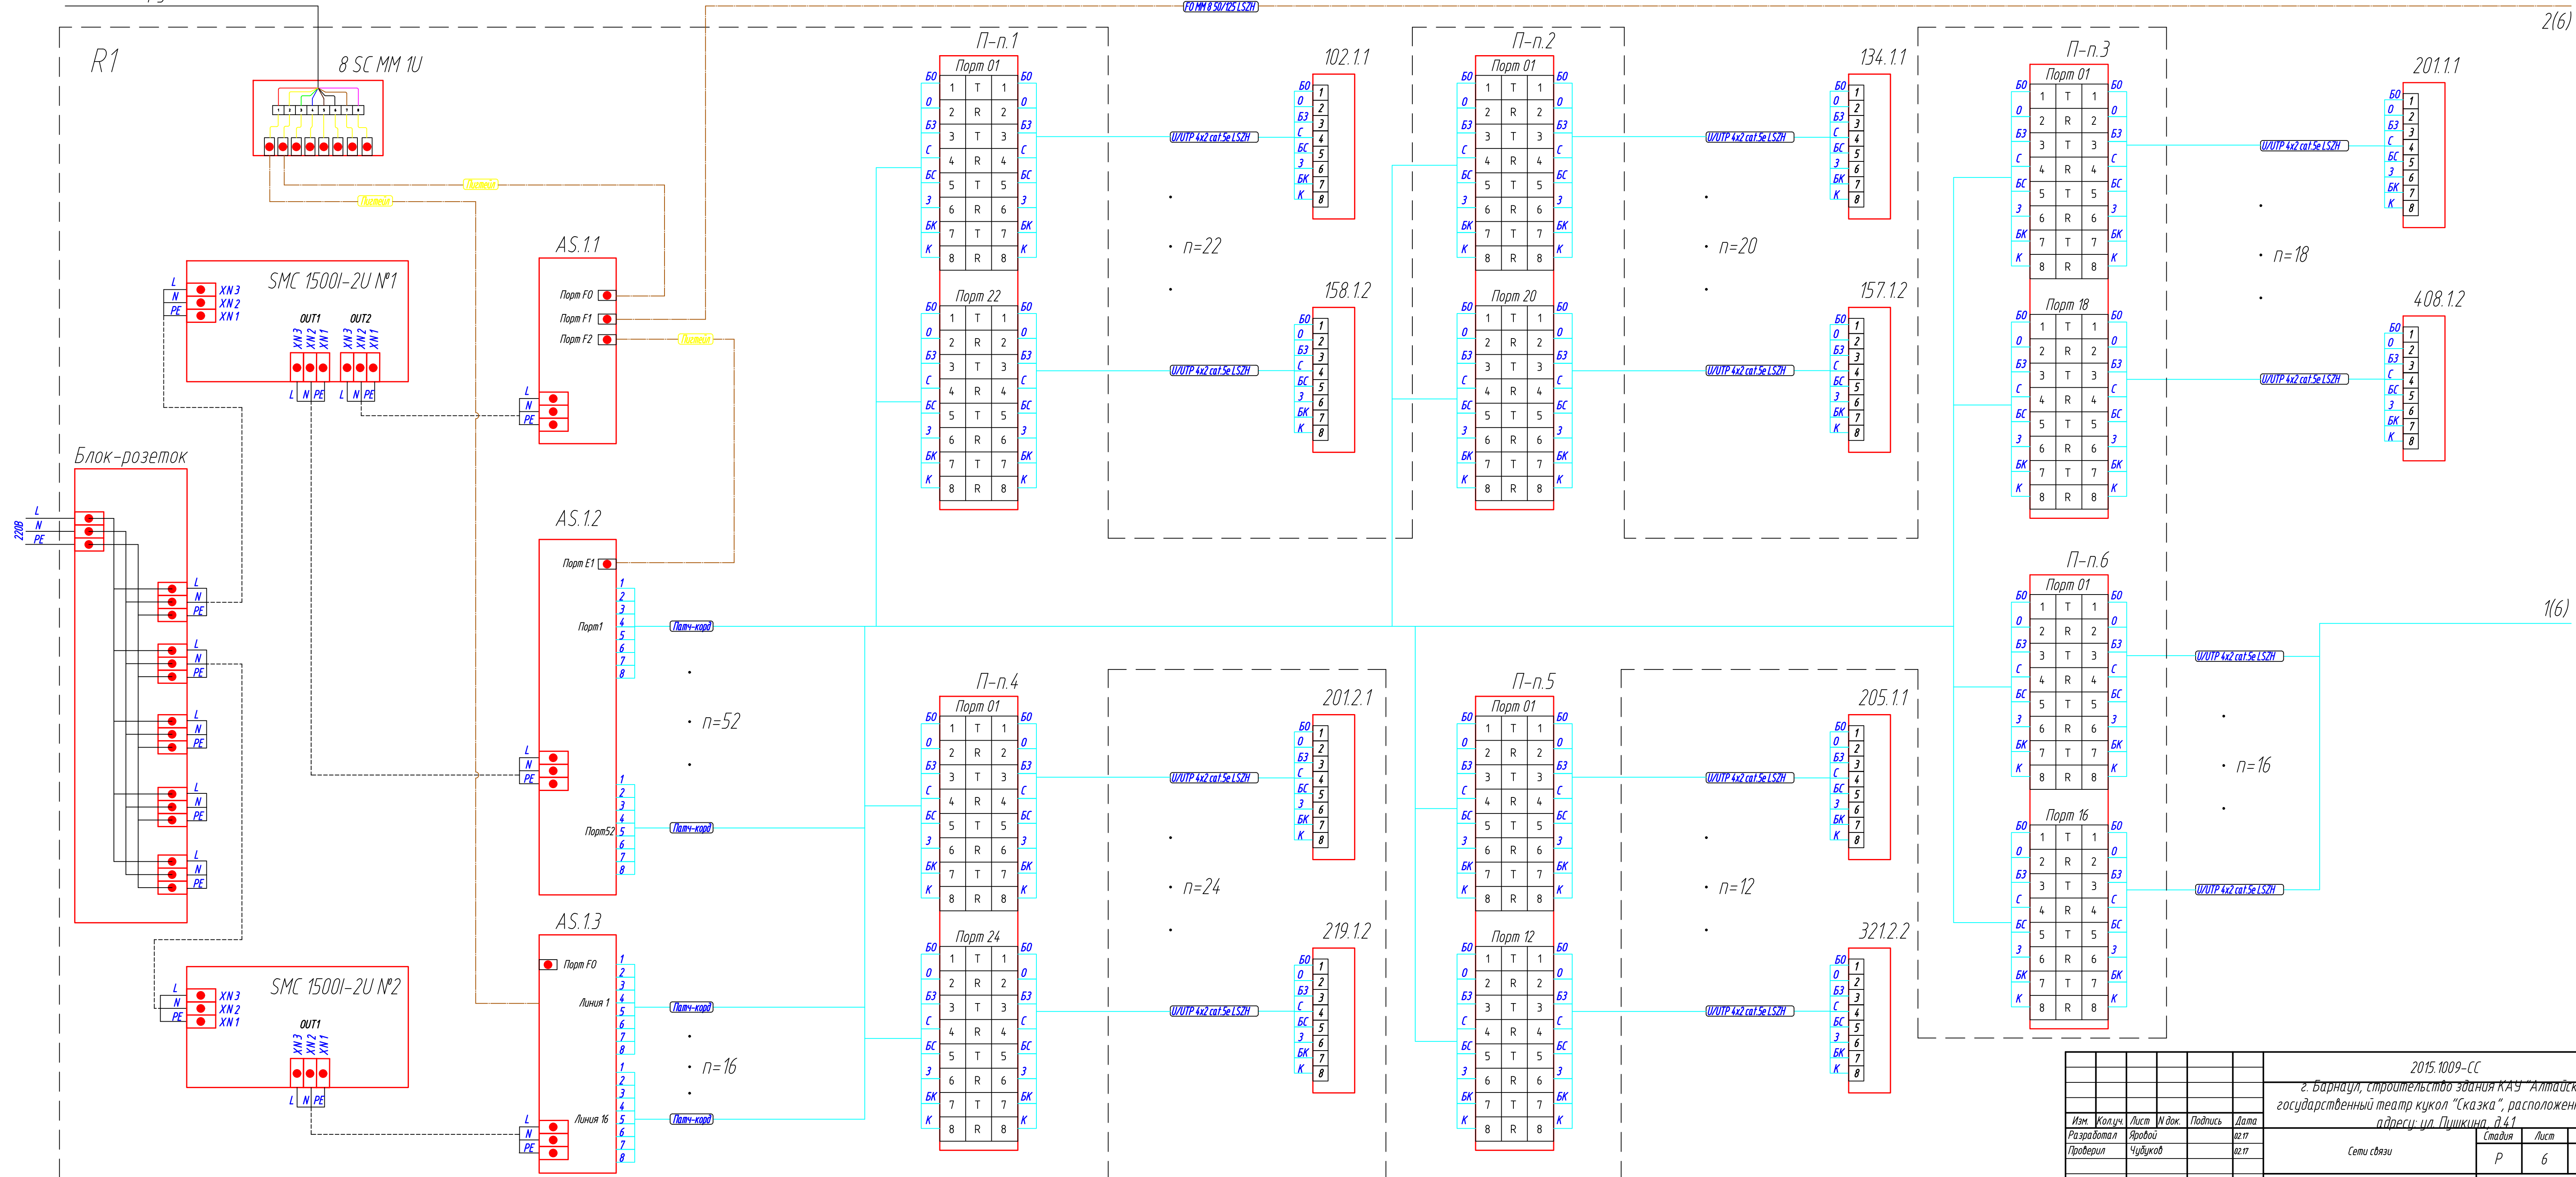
FO MM 8 50/125 LSZH

2(6)

R1

8 SC MM 1U

Патчкорд

Патчкорд

AS.1.1

Порт F0
Порт F1
Порт F2

L
N
PE

SMC 1500I-2U №1

L
N
PE
XN 3
XN 2
XN 1

OUT1
OUT2
XN 3
XN 2
XN 1
XN 3
XN 2
XN 1
L N PE
L N PE

Патчкорд

Блок-розеток

220В
L
N
PE

AS.1.2

Порт E1

Порт1

Порт52

Патч-корд

Патч-корд

n=52

AS.1.3

Порт F0

Линия 1

Линия 16

Патч-корд

Патч-корд

n=16

SMC 1500I-2U №2

L
N
PE
XN 3
XN 2
XN 1

OUT1
XN 3
XN 2
XN 1
L N PE

П-п.1

Порт 01

Порт 22

U/UTP 4x2 cat.5e LSZH

U/UTP 4x2 cat.5e LSZH

n=22

102.1.1

158.1.2

П-п.2

Порт 01

Порт 20

U/UTP 4x2 cat.5e LSZH

U/UTP 4x2 cat.5e LSZH

n=20

134.1.1

157.1.2

П-п.3

Порт 01

Порт 18

U/UTP 4x2 cat.5e LSZH

U/UTP 4x2 cat.5e LSZH

n=18

201.1.1

408.1.2

П-п.6

Порт 01

Порт 16

U/UTP 4x2 cat.5e LSZH

U/UTP 4x2 cat.5e LSZH

n=16

1(6)

П-п.4

Порт 01

Порт 24

U/UTP 4x2 cat.5e LSZH

U/UTP 4x2 cat.5e LSZH

n=24

201.2.1

219.1.2

П-п.5

Порт 01

Порт 12

U/UTP 4x2 cat.5e LSZH

U/UTP 4x2 cat.5e LSZH

n=12

205.1.1

321.2.2

2015.1009-СС

г. Барнаул, строительство здания КАУ "Алтайск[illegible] государственный театр кукол "Сказка", расположен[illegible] адресу: ул. Пушкина, д.41

| Изм. | Кол.уч. | Лист | № док. | Подпись | Дата |
|---|---|---|---|---|---|
| Разработал | | Яровой | | | 02.17 |
| Проверил | | Чубуков | | | 02.17 |

Сети связи

| Стадия | Лист |
|---|---|
| Р | 6 |